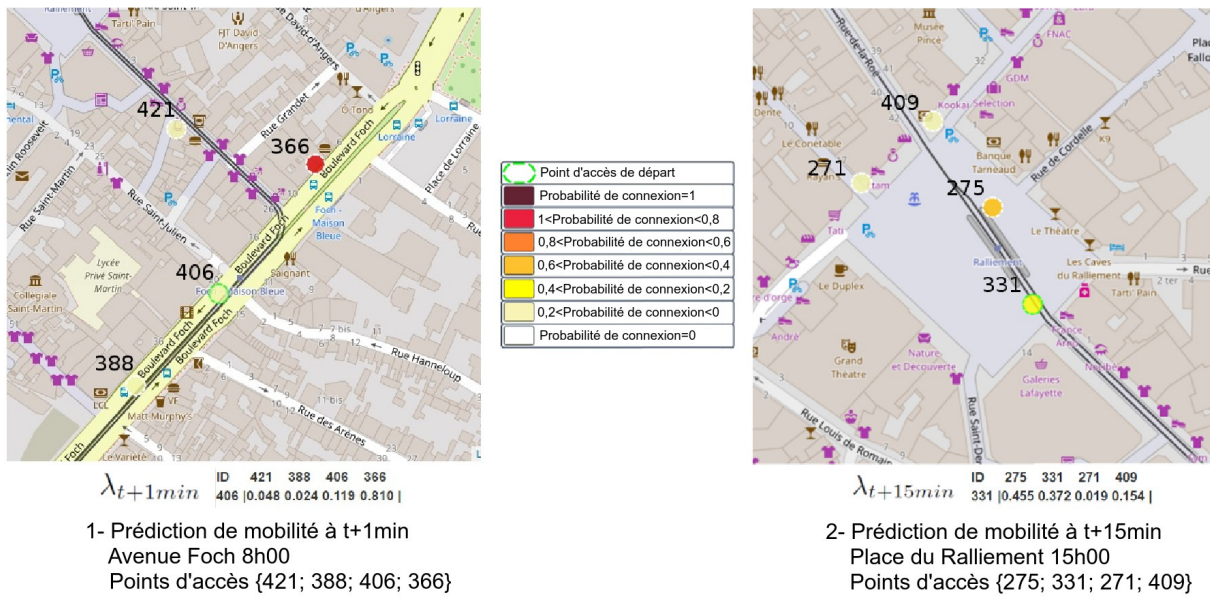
Ralliement
Tarti' Pain
FJT David D'Angers
Rue David d'Angers
421
366
Rue Grandet
O'Tond
Lorraine
Lorraine
Place de Lorraine
Rue de Lorraine
Boulevard Foch
Boulevard Foch
Foch - Maison Bleue
Rue Saint-Martin
Rue Saint-Julien
Lycée Privé Saint-Martin
Collegiale Saint-Martin
406
Saignant
Foch - Maison Bleue
Boulevard Foch
Boulevard Foch
388
Rue Hanneloup
LCL
VF
Matt Murphy's
Rue des Arènes
Le Variété
Foch

$\lambda_{t+1min}$

| ID | 421 | 388 | 406 | 366 |
|---|---|---|---|---|
| 406 | 0.048 | 0.024 | 0.119 | 0.810 |

1- Prédiction de mobilité à t+1min
Avenue Foch 8h00
Points d'accès {421; 388; 406; 366}

Point d'accès de départ
Probabilité de connexion=1
1<Probabilité de connexion<0,8
0,8<Probabilité de connexion<0,6
0,6<Probabilité de connexion<0,4
0,4<Probabilité de connexion<0,2
0,2<Probabilité de connexion<0
Probabilité de connexion=0

Musée Pince
FNAC
Rue de la Roë
409
Kookai
GDM
Sélection
Le Scotland
Banque Tarneaud
Rue de Cordelle
K9
271
275
Tati
Le Théatre
Ralliement
Les Caves du Ralliement
Tarti' Pain
331
Le Duplex
France Arenes
André
Grand Theatre
Nature et Decouverte
Galeries Lafayette
Rue Saint-De
Rue Louis de Romain

$\lambda_{t+15min}$

| ID | 275 | 331 | 271 | 409 |
|---|---|---|---|---|
| 331 | 0.455 | 0.372 | 0.019 | 0.154 |

2- Prédiction de mobilité à t+15min
Place du Ralliement 15h00
Points d'accès {275; 331; 271; 409}